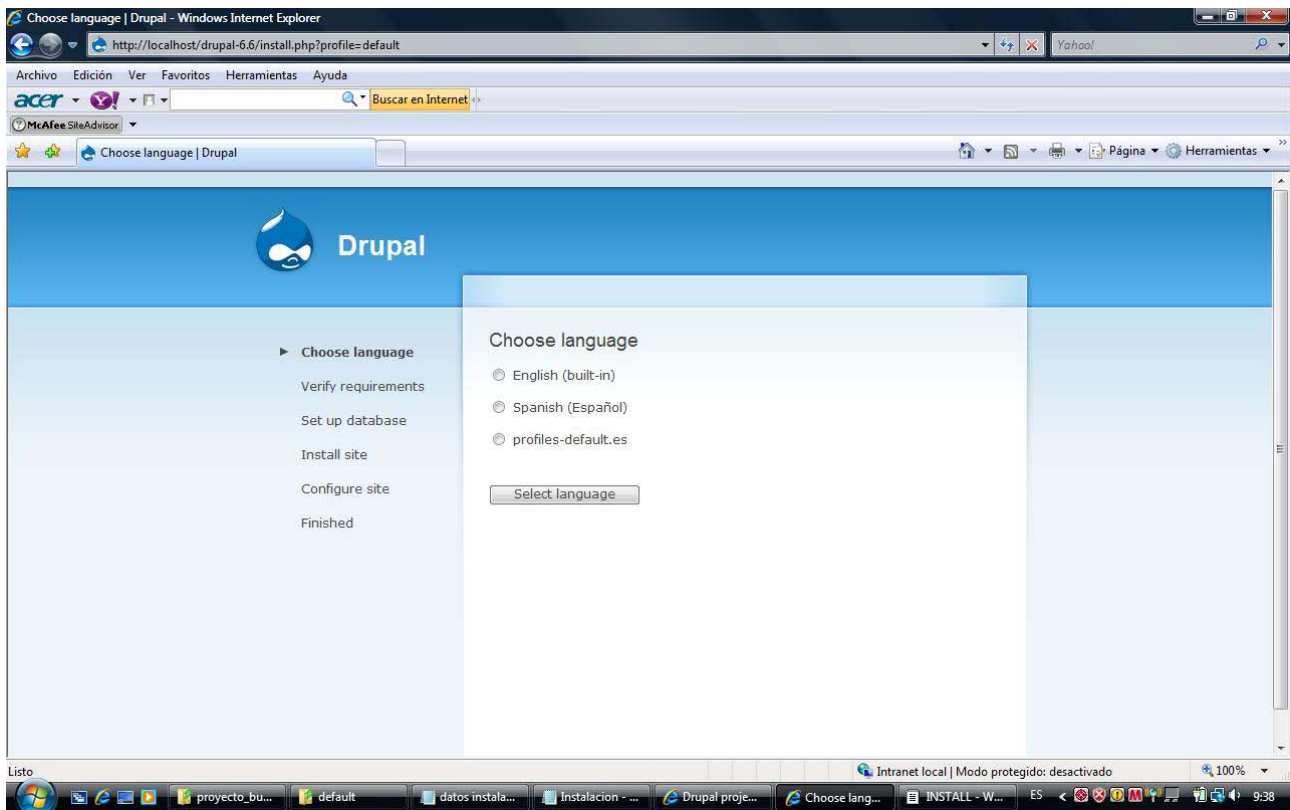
Choose language | Drupal - Windows Internet Explorer

http://localhost/drupal-6.6/install.php?profile=default

Yahoo!

Archivo Edición Ver Favoritos Herramientas Ayuda

acer

Buscar en Internet

McAfee SiteAdvisor

Choose language | Drupal

Página Herramientas

Drupal

Choose language

Verify requirements

Set up database

Install site

Configure site

Finished

Choose language

English (built-in)

Spanish (Español)

profiles-default.es

Select language

Listo

Intranet local | Modo protegido: desactivado

100%

proyecto_bu...

default

datos instala...

Instalacion - ...

Drupal proje...

Choose lang...

INSTALL - W...

ES

9:38